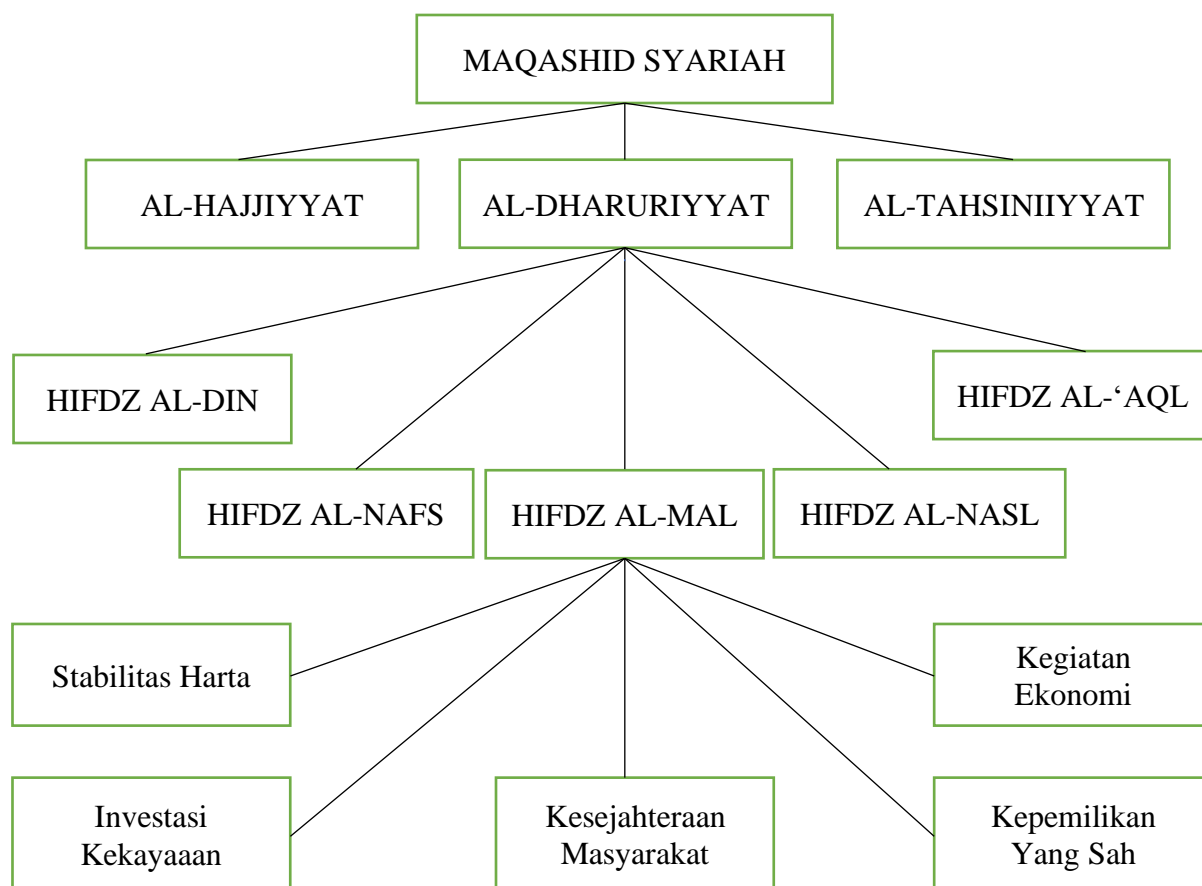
MAQASHID SYARIAH

AL-HAJJIYYAT

AL-DHARURIYYAT

AL-TAHSINIIYYAT

HIFDZ AL-DIN

HIFDZ AL-'AQL

HIFDZ AL-NAFS

HIFDZ AL-MAL

HIFDZ AL-NASL

Stabilitas Harta

Kegiatan Ekonomi

Investasi Kekayaaan

Kesejahteraan Masyarakat

Kepemilikan Yang Sah